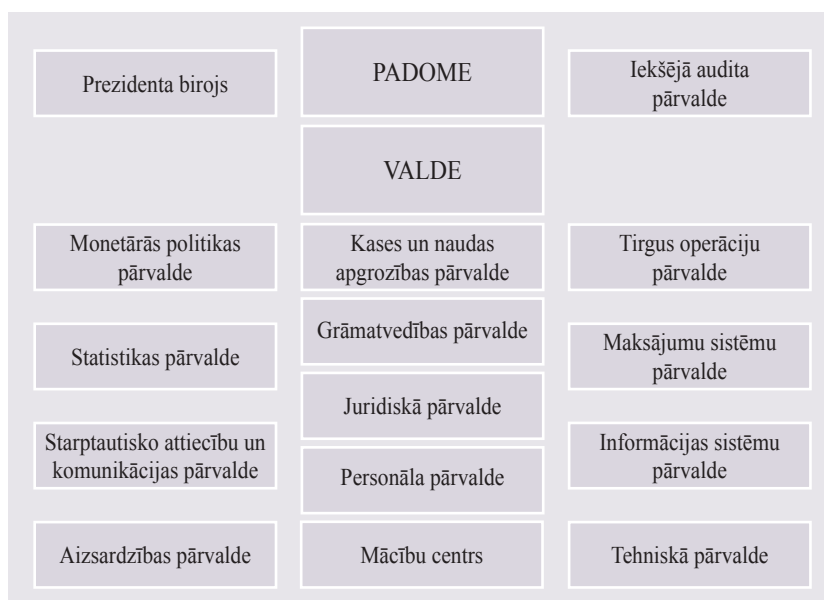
Prezidenta birojs

PADOME

Iekšējā audita pārvalde

VALDE

Monetārās politikas pārvalde

Kases un naudas apgrozības pārvalde

Tirgus operāciju pārvalde

Grāmatvedības pārvalde

Statistikas pārvalde

Maksājumu sistēmu pārvalde

Juridiskā pārvalde

Starptautisko attiecību un komunikācijas pārvalde

Personāla pārvalde

Informācijas sistēmu pārvalde

Aizsardzības pārvalde

Mācību centrs

Tehniskā pārvalde